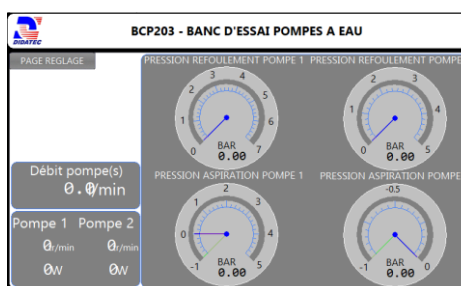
DIDATEC

BCP203 - BANC D'ESSAI POMPES A EAU

PAGE REGLAGE

PRESSION REFOULEMENT POMPE 1

0 1 2 3 4 5 6 7

BAR
0.00

PRESSION REFOULEMENT POMPE

0 1 2 3 4 5

BAR
0.00

Débit pompe(s)
0.0l/min

PRESSION ASPIRATION POMPE 1

-1 0 1 2 3 4 5

BAR
0.00

PRESSION ASPIRATION POMPE

-1 -0.5 0

BAR
0.00

Pompe 1 Pompe 2
0tr/min 0tr/min
0W 0W